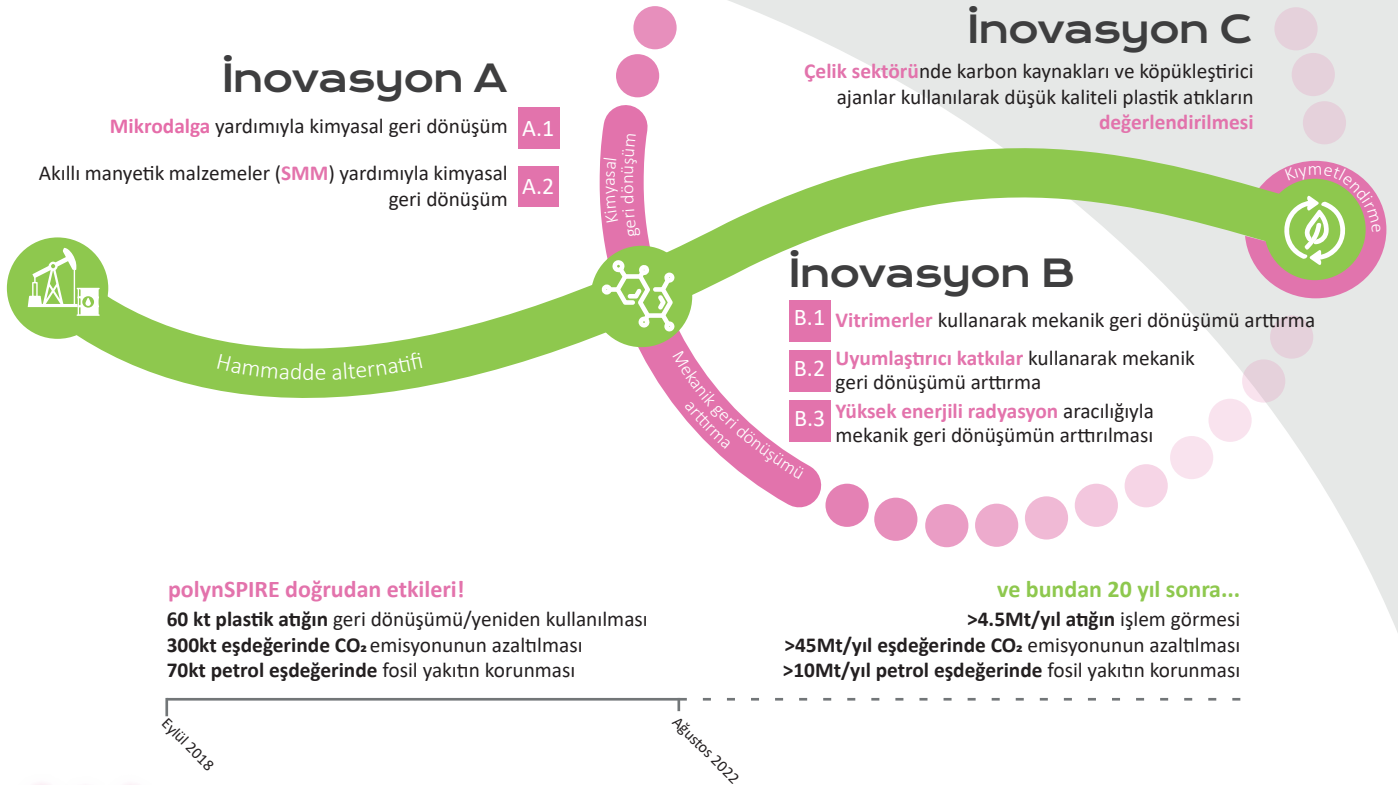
İnovasyon A

Mikrodalga yardımıyla kimyasal geri dönüşüm A.1

Akıllı manyetik malzemeler (SMM) yardımıyla kimyasal geri dönüşüm A.2

Kimyasal geri dönüşüm

İnovasyon C

Çelik sektöründe karbon kaynakları ve köpükleştirici ajanlar kullanılarak düşük kaliteli plastik atıkların değerlendirilmesi

Kıymetlendirme

Hammadde alternatifi

İnovasyon B

B.1 Vitrimerler kullanarak mekanik geri dönüşümü arttırma

B.2 Uyumlaştırıcı katkılar kullanarak mekanik geri dönüşümü arttırma

B.3 Yüksek enerjili radyasyon aracılığıyla mekanik geri dönüşümün arttırılması

Mekanik geri dönüşümü arttırma

polynSPIRE doğrudan etkileri!
60 kt plastik atığın geri dönüşümü/yeniden kullanılması
300kt eşdeğerinde $CO_2$ emisyonunun azaltılması
70kt petrol eşdeğerinde fosil yakıtın korunması

ve bundan 20 yıl sonra...
>4.5Mt/yıl atığın işlem görmesi
>45Mt/yıl eşdeğerinde $CO_2$ emisyonunun azaltılması
>10Mt/yıl petrol eşdeğerinde fosil yakıtın korunması

Eylül 2018

Ağustos 2022